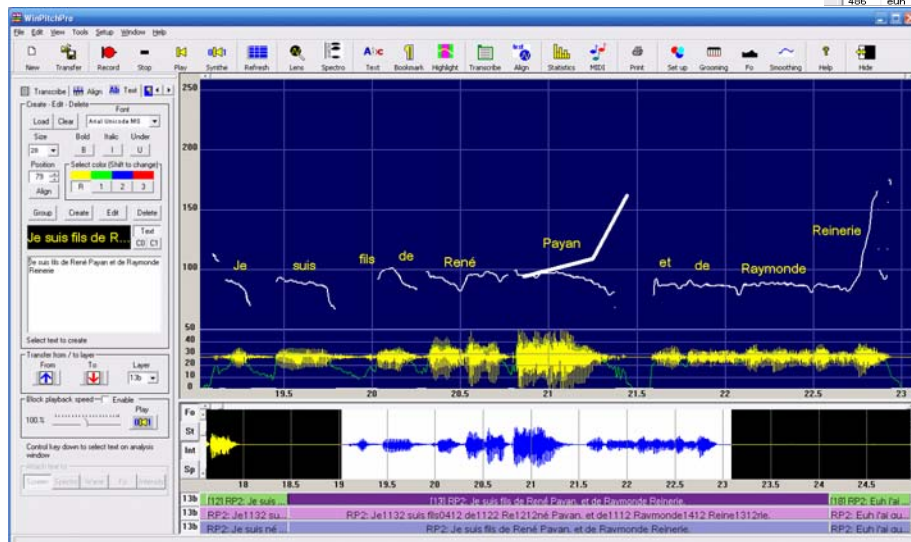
466 eun

WinPitchPro

File Edit View Tools Setup Window Help

New Transfer Record Stop Play Synthe Refresh Lens Spectro Text Bookmark Highlight Transcribe Align Statistics MIDI Print Set up Grooming Fo Smoothing Help Hide

Transcribe Align Text

Create - Edit - Delete

Load Clear Font Arial Unicode MS

Size Bold Italic Under

28 B I U

Position Select color (Shift to change)

79

Align R 1 2 3

Group Create Edit Delete

Je suis fils de R...

Text C0 C1

Je suis fils de René Payan et de Raymonde Reinerie

Select text to create

Transfer from / to layer

From To Layer

13b

Block playback speed Enable

100 % Play

Control key down to select text on analysis window

Attach text to

Screen Spectro Wave Fo Intensity

250

200

150

100

50

40

30

20

10

0

Je suis fils de René Payan et de Raymonde Reinerie

19.5 20 20.5 21 21.5 22 22.5 23

Fo

St

Int

Sp

18 18.5 19 19.5 20 20.5 21 21.5 22 22.5 23 23.5 24 24.5

13b [12] RP2: Je suis ... [13] RP2: Je suis fils de René Payan. et de Raymonde Reinerie. [18] RP2: Euh j'ai ...

13b RP2: Je1132 su... RP2: Je1132 suis fils0412 de1122 Re1212né Payan. et de1112 Raymonde1412 Reine1312rie. RP2: Euh j'ai ou...

13b RP2: Je suis né ... RP2: Je suis fils de René Payan. et de Raymonde Reinerie. RP2: Euh j'ai ou...